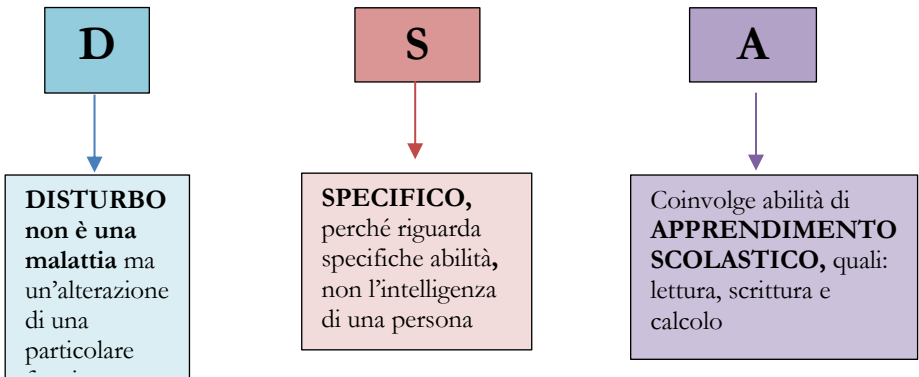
D

S

A

DISTURBO non è una malattia ma un'alterazione di una particolare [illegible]

SPECIFICO, perché riguarda specifiche abilità, non l'intelligenza di una persona

Coinvolge abilità di APPRENDIMENTO SCOLASTICO, quali: lettura, scrittura e calcolo